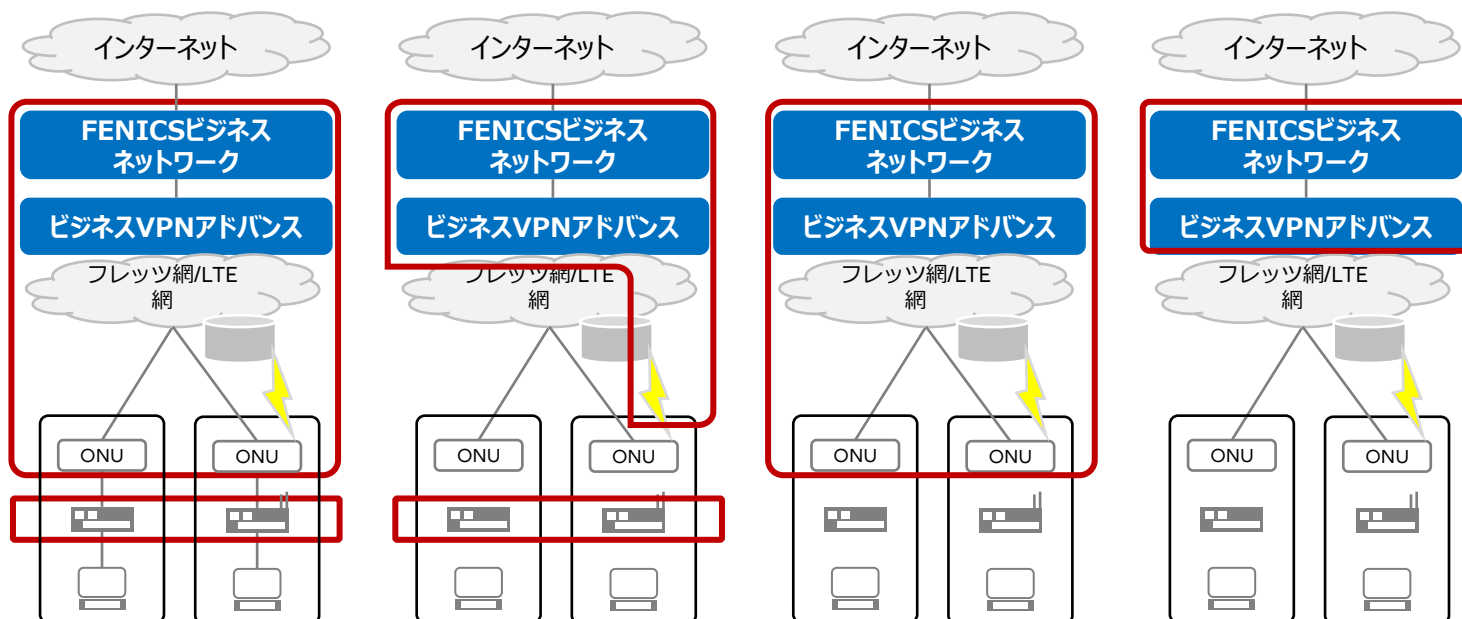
インターネット

FENICSビジネスネットワーク

ビジネスVPNアドバンス

フレッツ網/LTE網

ONU

ONU

インターネット

FENICSビジネスネットワーク

ビジネスVPNアドバンス

フレッツ網/LTE網

ONU

ONU

インターネット

FENICSビジネスネットワーク

ビジネスVPNアドバンス

フレッツ網/LTE網

ONU

ONU

インターネット

FENICSビジネスネットワーク

ビジネスVPNアドバンス

フレッツ網/LTE網

ONU

ONU